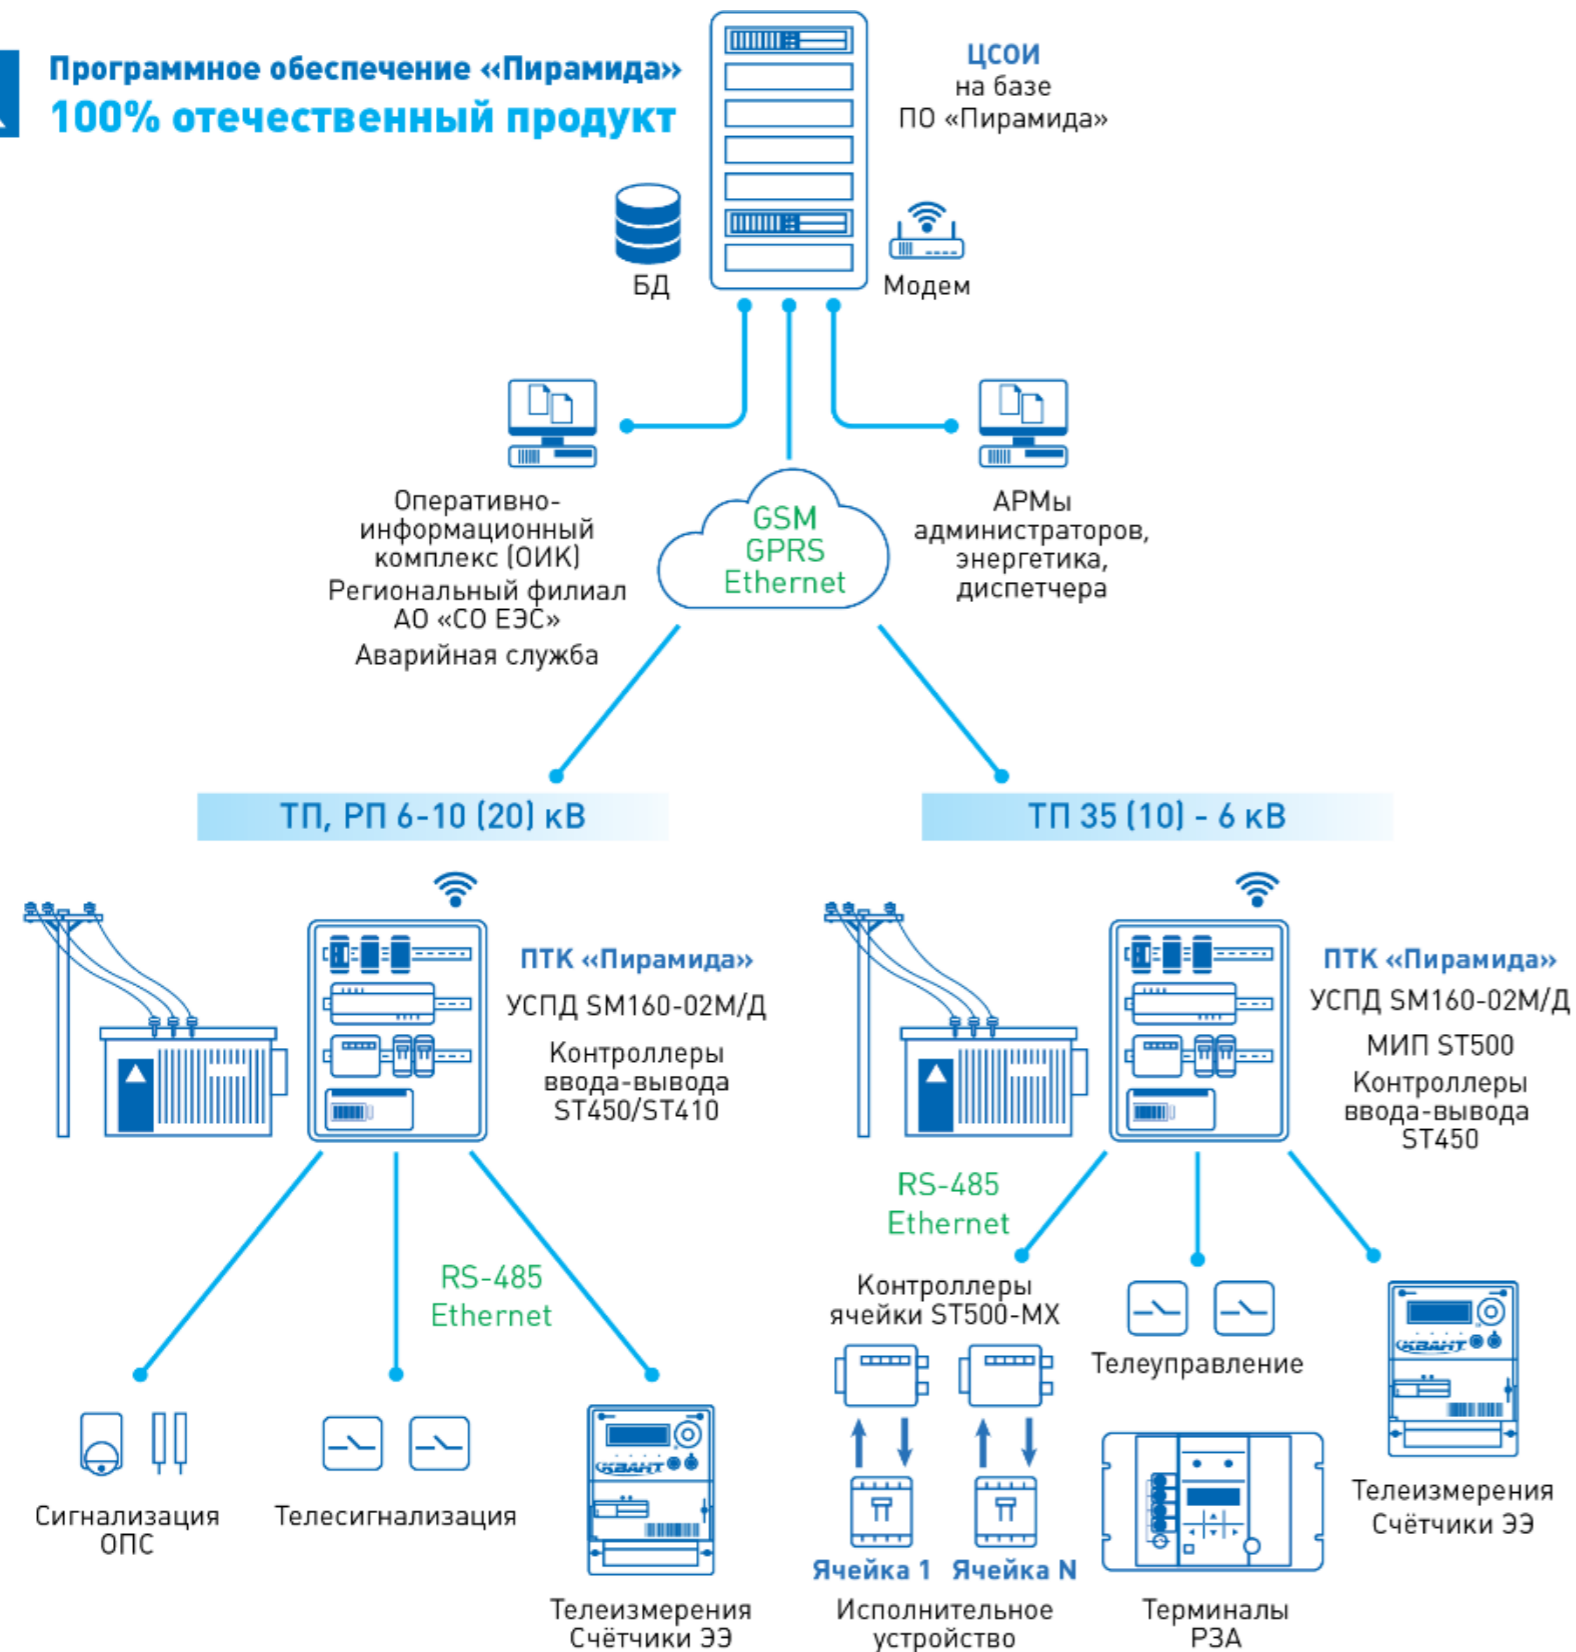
Программное обеспечение «Пирамида»
100% отечественный продукт

ЦСОИ
на базе
ПО «Пирамида»

БД

Модем

Оперативно-информационный комплекс (ОИК)
Региональный филиал АО «СО ЕЭС»
Аварийная служба

GSM
GPRS
Ethernet

АРМы администраторов, энергетика, диспетчера

ТП, РП 6-10 (20) кВ

ТП 35 (10) - 6 кВ

ПТК «Пирамида»
УСПД SM160-02М/Д
Контроллеры ввода-вывода ST450/ST410

ПТК «Пирамида»
УСПД SM160-02М/Д
МИП ST500
Контроллеры ввода-вывода ST450

RS-485
Ethernet

RS-485
Ethernet

КВАНТ

Сигнализация ОПС

Телесигнализация

Телеизмерения Счётчики ЭЭ

Контроллеры ячейки ST500-MX

Телеуправление

КВАНТ

Телеизмерения Счётчики ЭЭ

Ячейка 1
Ячейка N

Исполнительное устройство

Терминалы РЗА